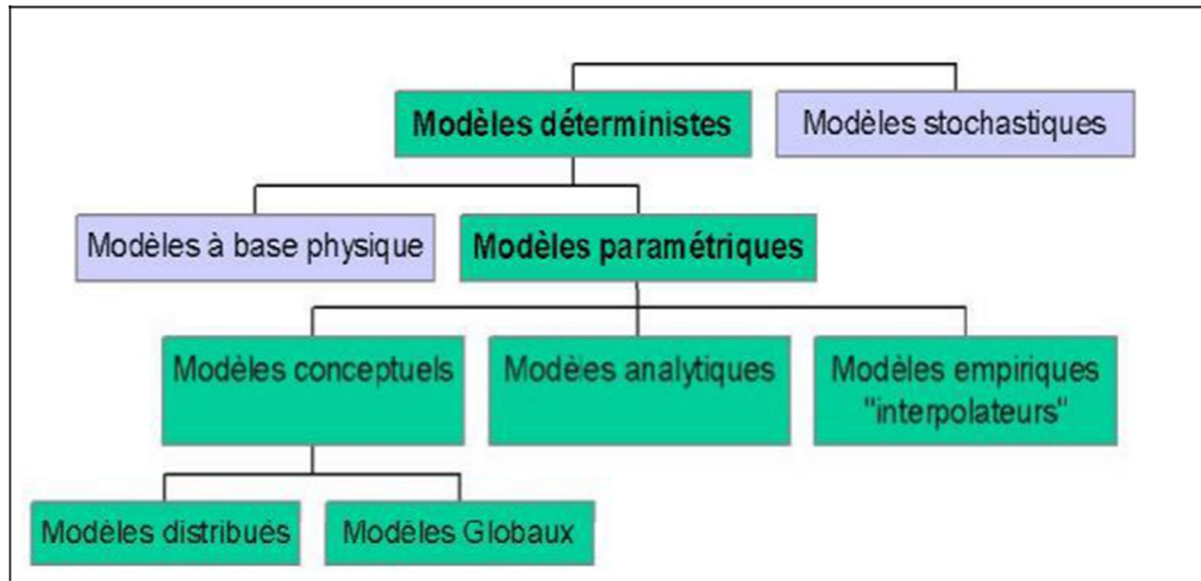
Modèles déterministes

Modèles stochastiques

Modèles à base physique

Modèles paramétriques

Modèles conceptuels

Modèles analytiques

Modèles empiriques "interpolateurs"

Modèles distribués

Modèles Globaux